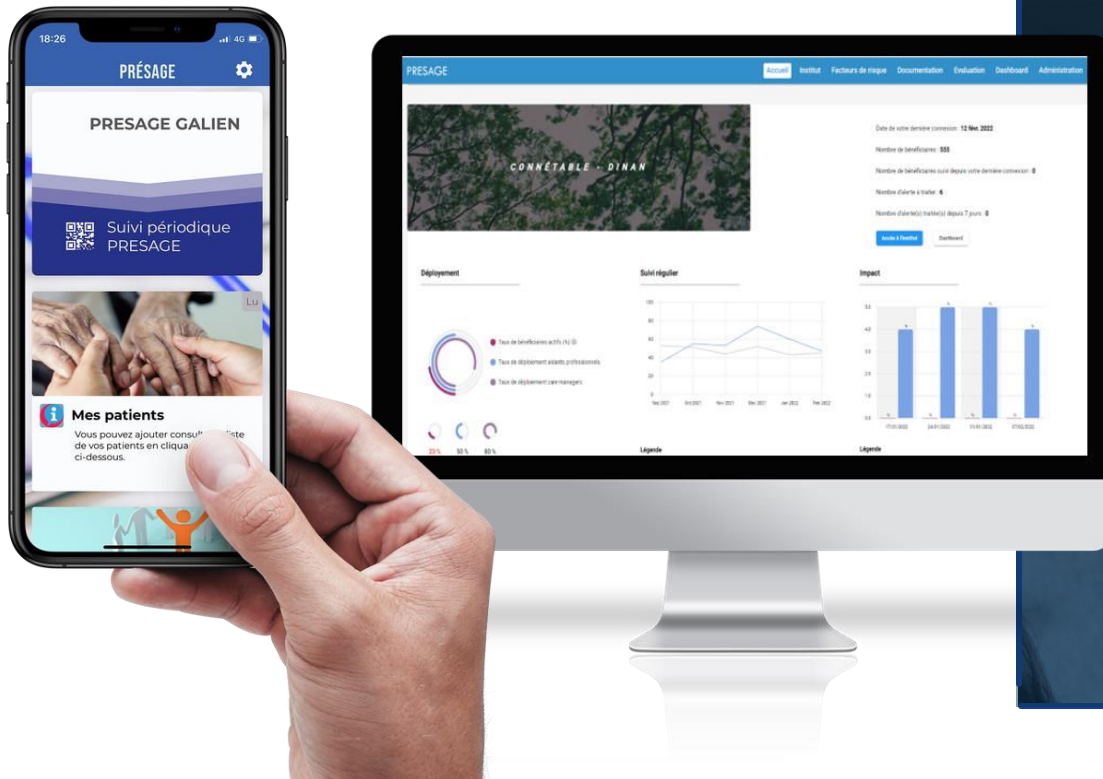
18:26
4G
PRÉSAGE
PRESAGE GALIEN
Suivi périodique PRESAGE
Lu
Mes patients
Vous pouvez ajouter consult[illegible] liste de vos patients en cliqua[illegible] ci-dessous.

PRESAGE
Accueil Institut Facteurs de risque Documentation Evaluation Dashboard Administration
CONNÉTABLE - DINAN
Date de votre dernière connexion : 12 févr. 2022
Nombre de bénéficiaires : 555
Nombre de bénéficiaires suivi depuis votre dernière connexion : 0
Nombre d'alerte à traiter : 6
Nombre d'alerte(s) traitée(s) depuis 7 jours : 0
Accès à l'institut
Dashboard
Déploiement
Taux de bénéficiaires actifs (%)
Taux de déploiement aidants professionnels
Taux de déploiement care managers
25 %
50 %
80 %
Suivi régulier
100
80
60
40
20
0
Sep 2021
Oct 2021
Nov 2021
Déc 2021
Jan 2022
Fév 2022
Légende
Impact
5.0
4.0
3.0
2.0
1.0
0.0
17/01/2022
24/01/2022
31/01/2022
07/02/2022
Légende